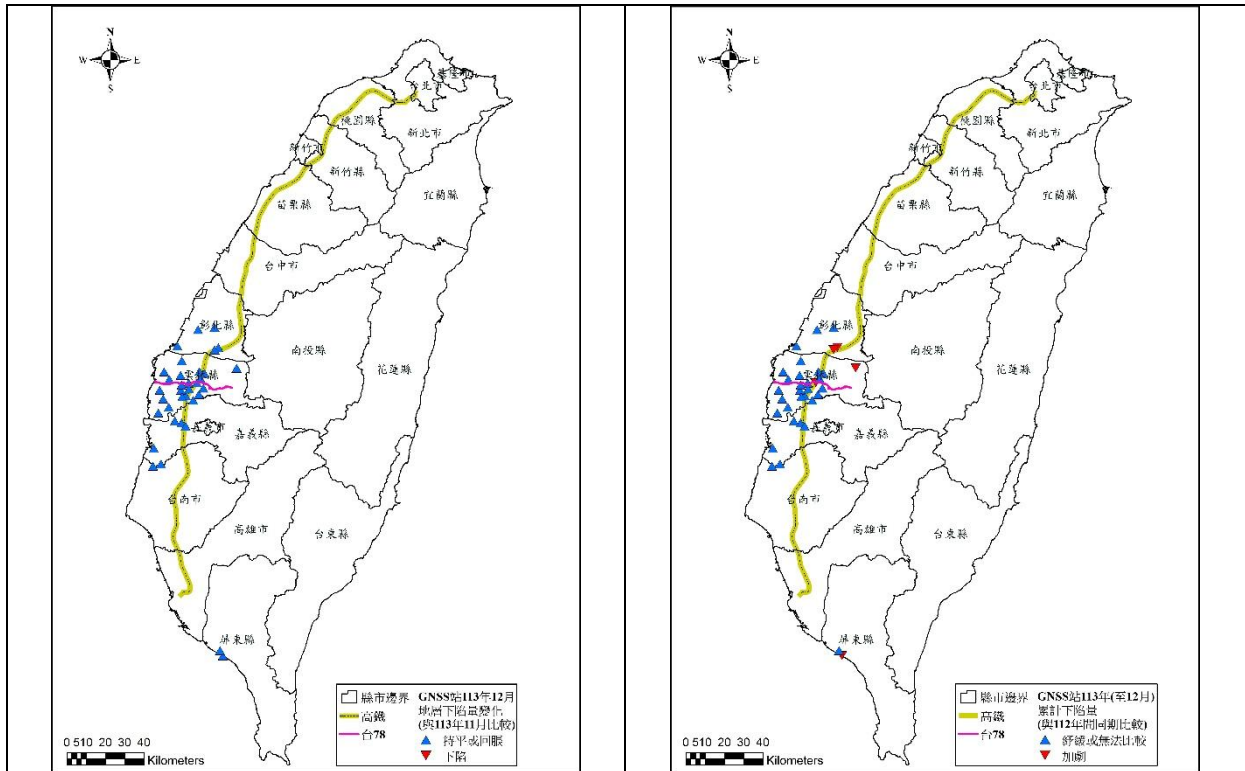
N
W E
S

基隆市
台北市
桃園縣
新北市
新竹市
新竹縣
宜蘭縣
苗栗縣
台中市
彰化縣
南投縣
花蓮縣
雲林縣
嘉義市
嘉義縣
台南市
高雄市
台東縣
屏東縣

縣市邊界
高鐵
台78
GNSS站113年12月地層下陷量變化(與113年11月比較)
持平或回脹
下陷

0 5 10 20 30 40
Kilometers

N
W E
S

基隆市
台北市
桃園縣
新北市
新竹市
新竹縣
宜蘭縣
苗栗縣
台中市
彰化縣
南投縣
花蓮縣
雲林縣
嘉義市
嘉義縣
台南市
高雄市
台東縣
屏東縣

縣市邊界
高鐵
台78
GNSS站113年(至12月)累計下陷量(與112年同期比較)
舒緩或無法比較
加劇

0 5 10 20 30 40
Kilometers